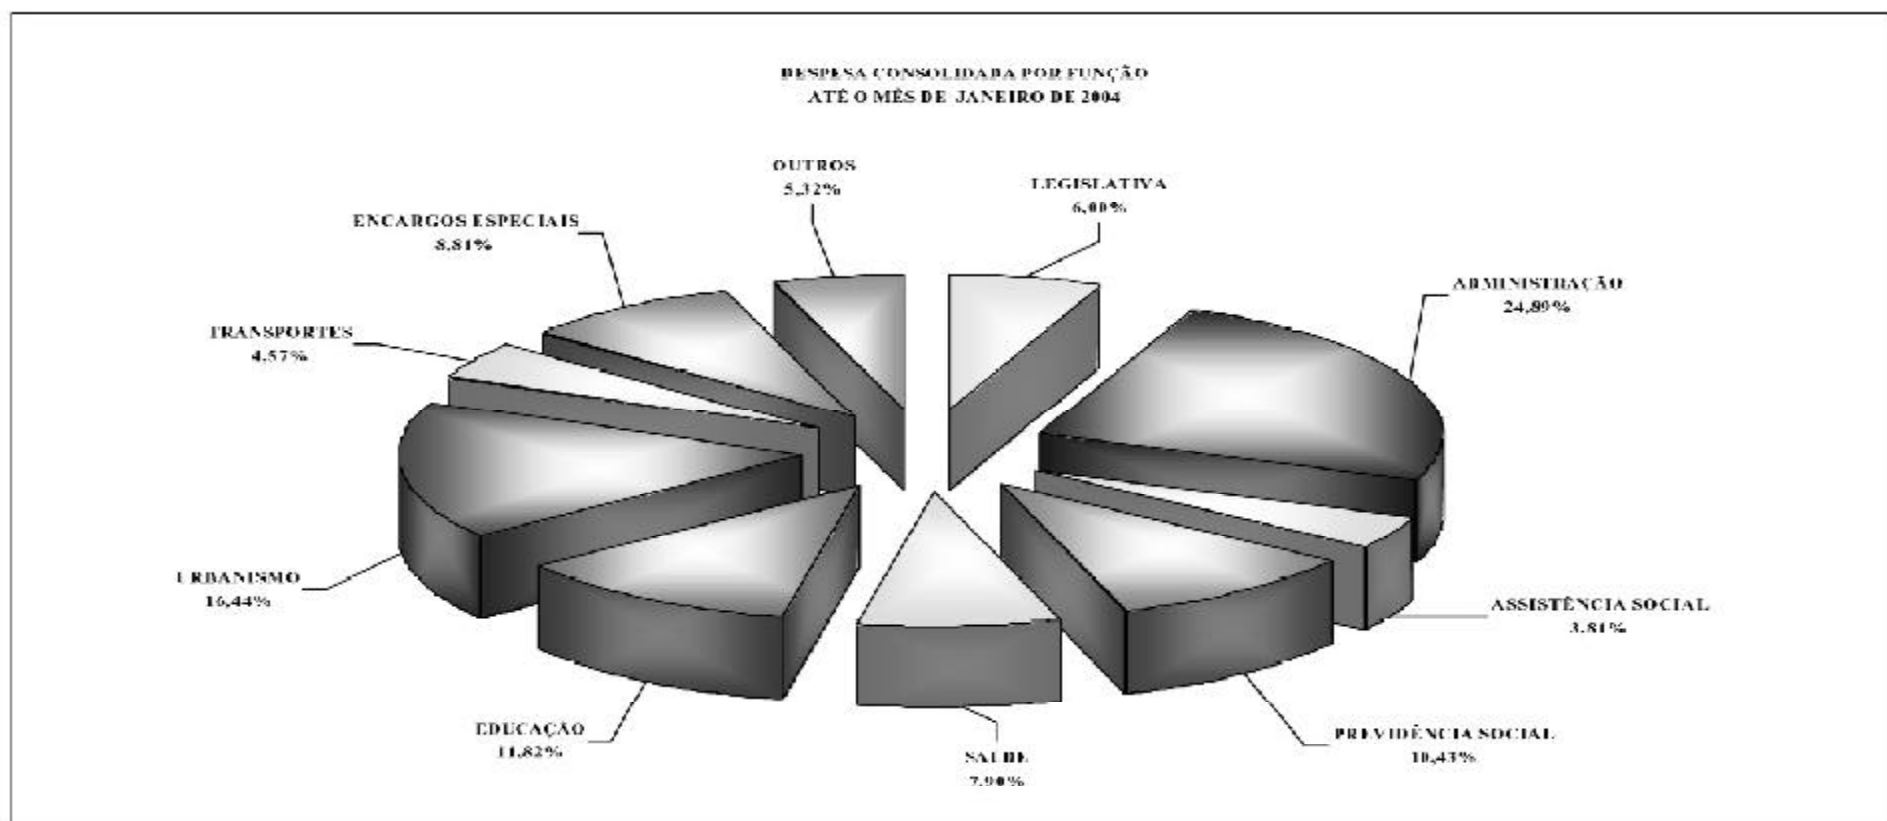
DESPESA CONSOLIDADA POR FUNÇÃO
ATÉ O MÊS DE JANEIRO DE 2004

OUTROS
5,32%

LEGISLATIVA
6,00%

ENCARGOS ESPECIAIS
8,81%

ADMINISTRAÇÃO
24,89%

TRANSPORTES
4,57%

URBANISMO
16,44%

ASSISTÊNCIA SOCIAL
3,81%

EDUCAÇÃO
11,82%

SAÚDE
7,90%

PREVIDÊNCIA SOCIAL
10,43%